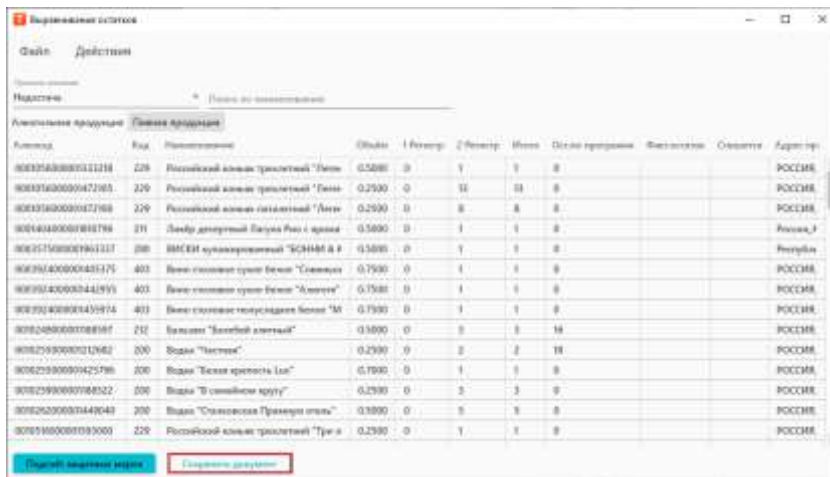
Выравнивание остатков

Файл Действия

Недостача

Поиск по наименованию

Алкогольная продукция Пивная продукция

| Алкокод | Код | Наименование | Объём | 1 Регистр | 2 Регистр | Итого | После программы | Фактический | Списать | Адрес пр |
|---|---|---|---|---|---|---|---|---|---|---|
| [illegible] | 229 | Российский коньяк трехлетний "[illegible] | 0.5000 | 0 | 1 | 1 | 0 | | | РОССИЯ, |
| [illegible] | 229 | Российский коньяк трехлетний "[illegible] | 0.2500 | 0 | 33 | 33 | 0 | | | РОССИЯ, |
| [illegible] | 229 | Российский коньяк пятилетний "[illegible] | 0.2500 | 0 | 8 | 8 | 0 | | | РОССИЯ, |
| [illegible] | 231 | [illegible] | 0.5000 | 0 | 1 | 1 | 0 | | | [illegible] |
| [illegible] | 200 | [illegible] | 0.5000 | 0 | 1 | 1 | 0 | | | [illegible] |
| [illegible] | 403 | Вино столовое сухое белое "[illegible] | 0.7500 | 0 | 1 | 1 | 0 | | | РОССИЯ, |
| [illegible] | 403 | Вино столовое сухое белое "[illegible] | 0.7500 | 0 | 1 | 1 | 0 | | | РОССИЯ, |
| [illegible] | 403 | Вино столовое полусладкое белое "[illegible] | 0.7500 | 0 | 1 | 1 | 0 | | | РОССИЯ, |
| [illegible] | 232 | Бальзам "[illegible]" | 0.5000 | 0 | 3 | 3 | 16 | | | РОССИЯ, |
| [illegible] | 200 | Водка "Честная" | 0.2500 | 0 | 2 | 2 | 19 | | | РОССИЯ, |
| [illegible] | 200 | Водка "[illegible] Lux" | 0.7000 | 0 | 1 | 1 | 0 | | | РОССИЯ, |
| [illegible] | 200 | Водка "В семейном кругу" | 0.2500 | 0 | 3 | 3 | 0 | | | РОССИЯ, |
| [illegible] | 200 | Водка "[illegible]" | 0.5000 | 0 | 5 | 5 | 0 | | | РОССИЯ, |
| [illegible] | 229 | Российский коньяк трехлетний "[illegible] | 0.2500 | 0 | 1 | 1 | 0 | | | РОССИЯ, |

Подгот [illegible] Сохранить документ